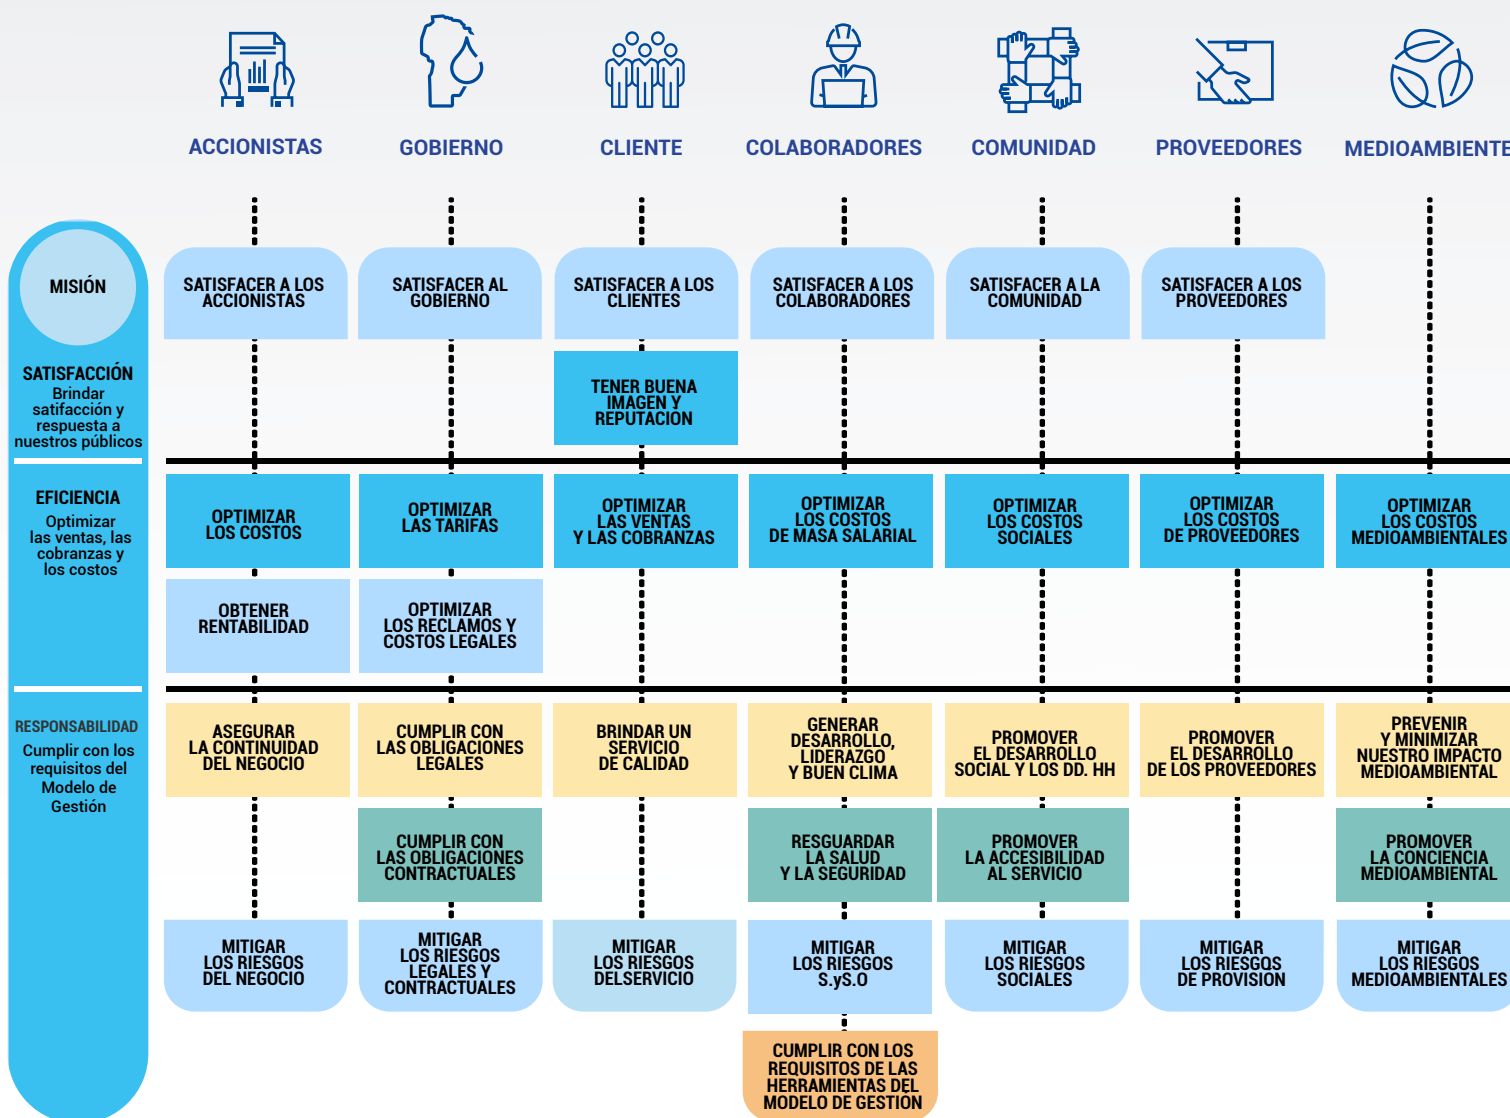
ACCIONISTAS GOBIERNO CLIENTE COLABORADORES COMUNIDAD PROVEEDORES MEDIOAMBIENTE

MISIÓN

SATISFACCIÓN
Brindar satifacción y respuesta a nuestros públicos

SATISFACER A LOS ACCIONISTAS

SATISFACER AL GOBIERNO

SATISFACER A LOS CLIENTES

SATISFACER A LOS COLABORADORES

SATISFACER A LA COMUNIDAD

SATISFACER A LOS PROVEEDORES

TENER BUENA IMAGEN Y REPUTACION

EFICIENCIA
Optimizar las ventas, las cobranzas y los costos

OPTIMIZAR LOS COSTOS

OPTIMIZAR LAS TARIFAS

OPTIMIZAR LAS VENTAS Y LAS COBRANZAS

OPTIMIZAR LOS COSTOS DE MASA SALARIAL

OPTIMIZAR LOS COSTOS SOCIALES

OPTIMIZAR LOS COSTOS DE PROVEEDORES

OPTIMIZAR LOS COSTOS MEDIOAMBIENTALES

OBTENER RENTABILIDAD

OPTIMIZAR LOS RECLAMOS Y COSTOS LEGALES

RESPONSABILIDAD
Cumplir con los requisitos del Modelo de Gestión

ASEGURAR LA CONTINUIDAD DEL NEGOCIO

CUMPLIR CON LAS OBLIGACIONES LEGALES

BRINDAR UN SERVICIO DE CALIDAD

GENERAR DESARROLLO, LIDERAZGO Y BUEN CLIMA

PROMOVER EL DESARROLLO SOCIAL Y LOS DD. HH

PROMOVER EL DESARROLLO DE LOS PROVEEDORES

PREVENIR Y MINIMIZAR NUESTRO IMPACTO MEDIOAMBIENTAL

CUMPLIR CON LAS OBLIGACIONES CONTRACTUALES

RESGUARDAR LA SALUD Y LA SEGURIDAD

PROMOVER LA ACCESIBILIDAD AL SERVICIO

PROMOVER LA CONCIENCIA MEDIOAMBIENTAL

MITIGAR LOS RIESGOS DEL NEGOCIO

MITIGAR LOS RIESGOS LEGALES Y CONTRACTUALES

MITIGAR LOS RIESGOS DELSERVICIO

MITIGAR LOS RIESGOS S.yS.O

MITIGAR LOS RIESGOS SOCIALES

MITIGAR LOS RIESGOS DE PROVISION

MITIGAR LOS RIESGOS MEDIOAMBIENTALES

CUMPLIR CON LOS REQUISITOS DE LAS HERRAMIENTAS DEL MODELO DE GESTION